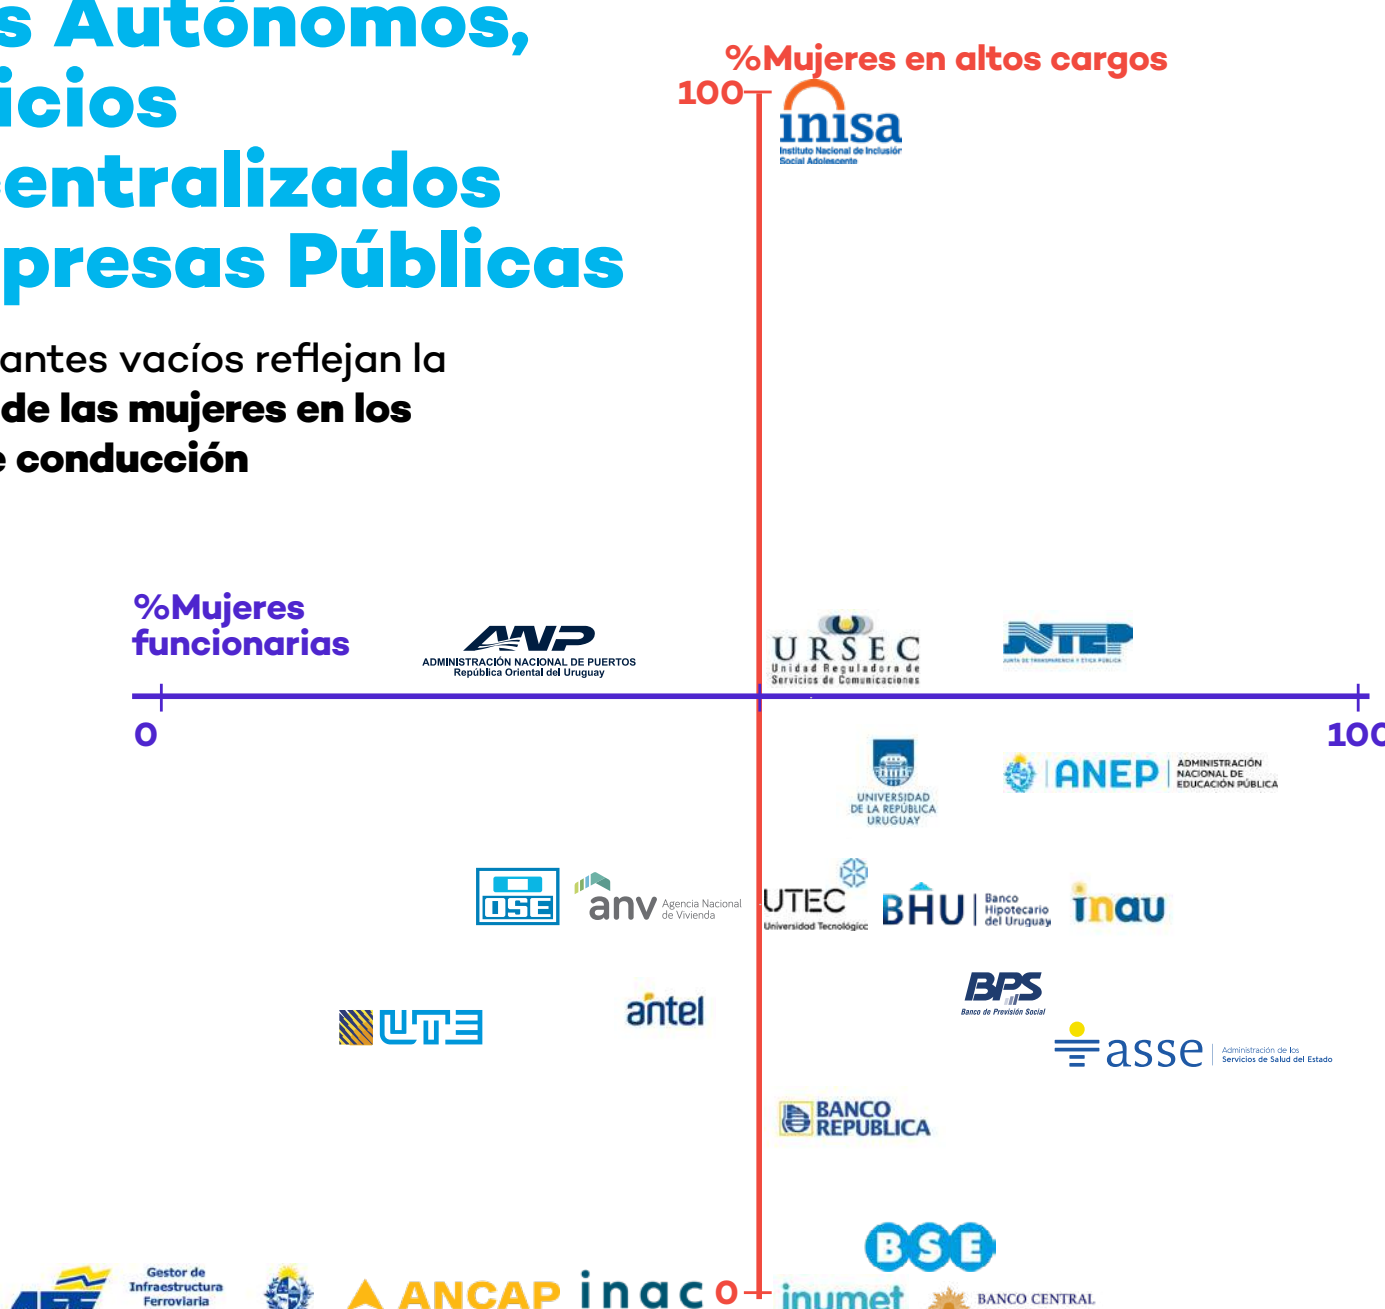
s Autónomos,
icios
entralizados
presas Públicas

antes vacíos reflejan la
de las mujeres en los
conducción

%Mujeres en altos cargos
100
inisa
Instituto Nacional de Inclusión Social Adolescente

%Mujeres funcionarias
ANP
ADMINISTRACIÓN NACIONAL DE PUERTOS
República Oriental del Uruguay
URSEC
Unidad Reguladora de Servicios de Comunicaciones
JTEP
0
100
UNIVERSIDAD DE LA REPÚBLICA URUGUAY
ANEP ADMINISTRACIÓN NACIONAL DE EDUCACIÓN PÚBLICA
OSE
anv Agencia Nacional de Vivienda
UTEC Universidad Tecnológica
BHU Banco Hipotecario del Uruguay
inau
BPS Banco de Previsión Social
UTE
antel
asse Administración de los Servicios de Salud del Estado
BANCO REPUBLICA
BSE
Gestor de Infraestructura Ferroviaria
ANCAP
inac
0
inumet
BANCO CENTRAL